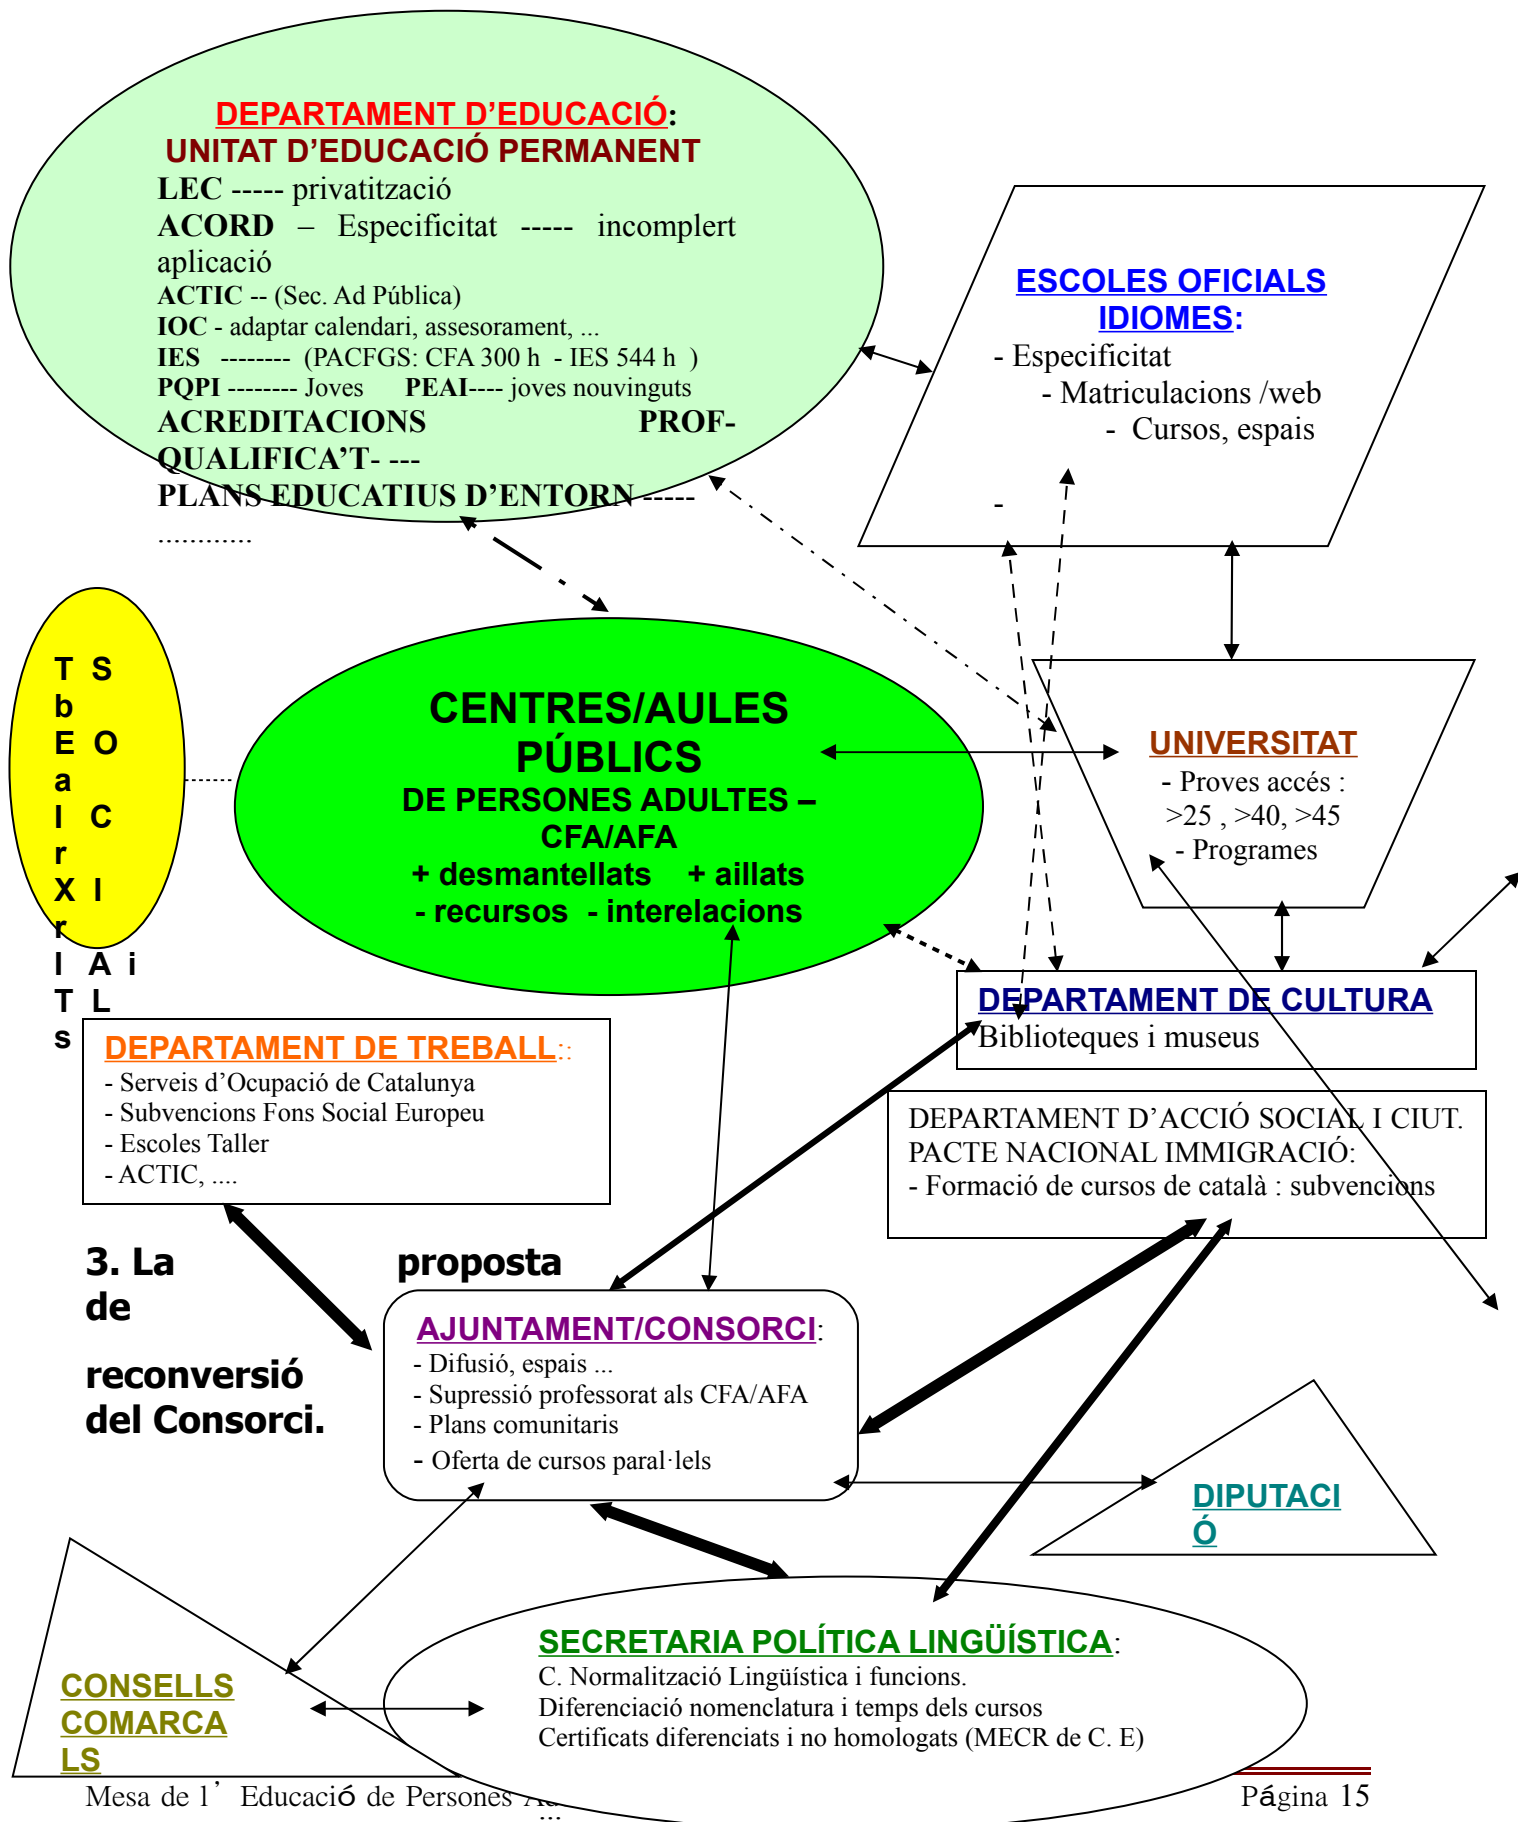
DEPARTAMENT D'EDUCACIÓ:
UNITAT D'EDUCACIÓ PERMANENT
LEC ----- privatització
ACORD – Especificitat ----- incomplert aplicació
ACTIC -- (Sec. Ad Pública)
IOC - adaptar calendari, assesorament, ...
IES -------- (PACFGS: CFA 300 h - IES 544 h )
PQPI -------- Joves PEAI---- joves nouvinguts
ACREDITACIONS PROF-QUALIFICA'T- ---
PLANS EDUCATIUS D'ENTORN -----
............

ESCOLES OFICIALS IDIOMES:
- Especificitat
- Matriculacions /web
- Cursos, espais
-

T b E a l r X r I T s
S O C I A L
A i

CENTRES/AULES PÚBLICS
DE PERSONES ADULTES – CFA/AFA
+ desmantellats + aillats
- recursos - interelacions

UNIVERSITAT
- Proves accés : >25 , >40, >45
- Programes

DEPARTAMENT DE CULTURA
Biblioteques i museus

DEPARTAMENT DE TREBALL::
- Serveis d'Ocupació de Catalunya
- Subvencions Fons Social Europeu
- Escoles Taller
- ACTIC, ....

DEPARTAMENT D'ACCIÓ SOCIAL I CIUT.
PACTE NACIONAL IMMIGRACIÓ:
- Formació de cursos de català : subvencions

3. La proposta de reconversió del Consorci.

AJUNTAMENT/CONSORCI:
- Difusió, espais ...
- Supressió professorat als CFA/AFA
- Plans comunitaris
- Oferta de cursos paral·lels

DIPUTACIÓ

CONSELLS COMARCALS

SECRETARIA POLÍTICA LINGÜÍSTICA:
C. Normalització Lingüística i funcions.
Diferenciació nomenclatura i temps dels cursos
Certificats diferenciats i no homologats (MECR de C. E)

Mesa de l'Educació de Persones A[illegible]
Página 15